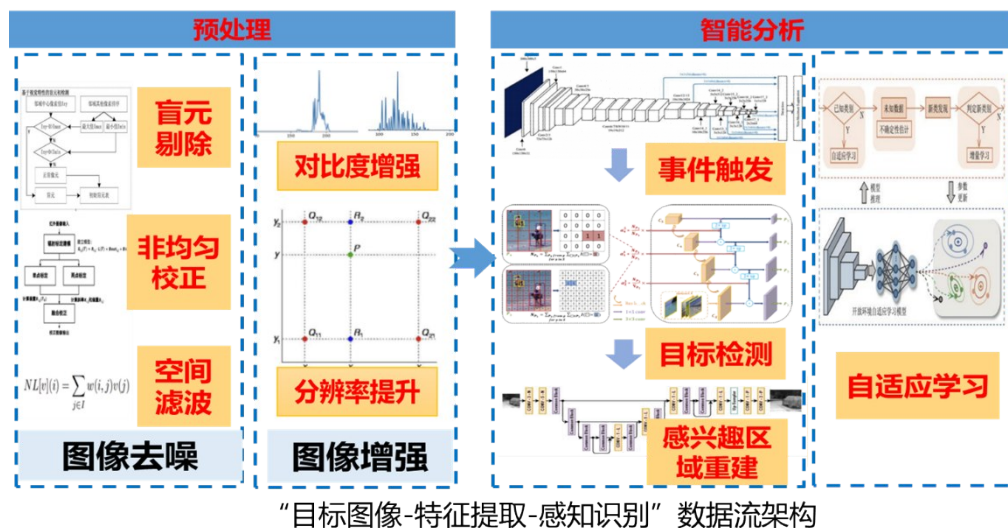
预处理

盲元剔除

非均匀校正

空间滤波

$NL[v](i)=\sum_{j\in I} w(i,j)v(j)$

图像去噪

对比度增强

$y_2$ $Q_{12}$ $R_2$ $Q_{22}$

$y$ $P$

$y_1$ $Q_{11}$ $R_1$ $Q_{21}$

分辨率提升

图像增强

智能分析

事件触发

目标检测

感兴趣区域重建

已知类别

未知数据

新类发现

判定新类别

不确定性估计

自适应学习

增量学习

模型推理

参数更新

开放环境自适应学习模型

自适应学习

“目标图像-特征提取-感知识别”数据流架构